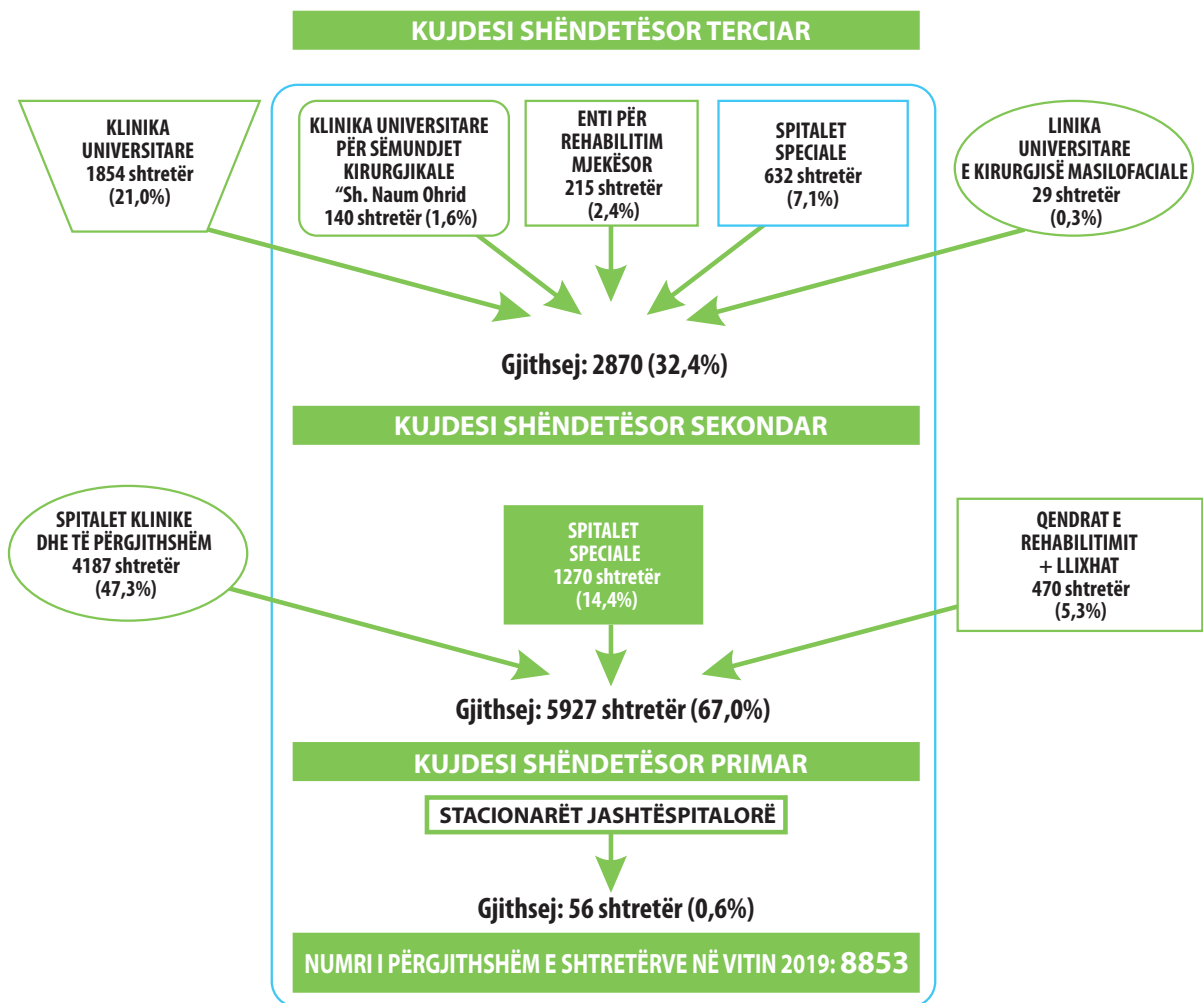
KUJDESI SHËNDETËSOR TERCIAR

KLINIKA UNIVERSITARE
1854 shtretër
(21,0%)

KLINIKA UNIVERSITARE PËR SËMUNDJET KIRURGJIKALE
“Sh. Naum Ohrid
140 shtretër (1,6%)

ENTI PËR REHABILITIM MJEKËSOR
215 shtretër
(2,4%)

SPITALET SPECIALE
632 shtretër
(7,1%)

LINIKA UNIVERSITARE E KIRURGJISË MASILOFACIALE
29 shtretër
(0,3%)

Gjithsej: 2870 (32,4%)

KUJDESI SHËNDETËSOR SEKONDAR

SPITALET KLINIKE DHE TË PËRGJITHSHËM
4187 shtretër
(47,3%)

SPITALET SPECIALE
1270 shtretër
(14,4%)

QENDRAT E REHABILITIMIT + LLIXHAT
470 shtretër
(5,3%)

Gjithsej: 5927 shtretër (67,0%)

KUJDESI SHËNDETËSOR PRIMAR

STACIONARËT JASHTËSPITALORË

Gjithsej: 56 shtretër (0,6%)

NUMRI I PËRGJITHSHËM E SHTRETËRVE NË VITIN 2019: 8853